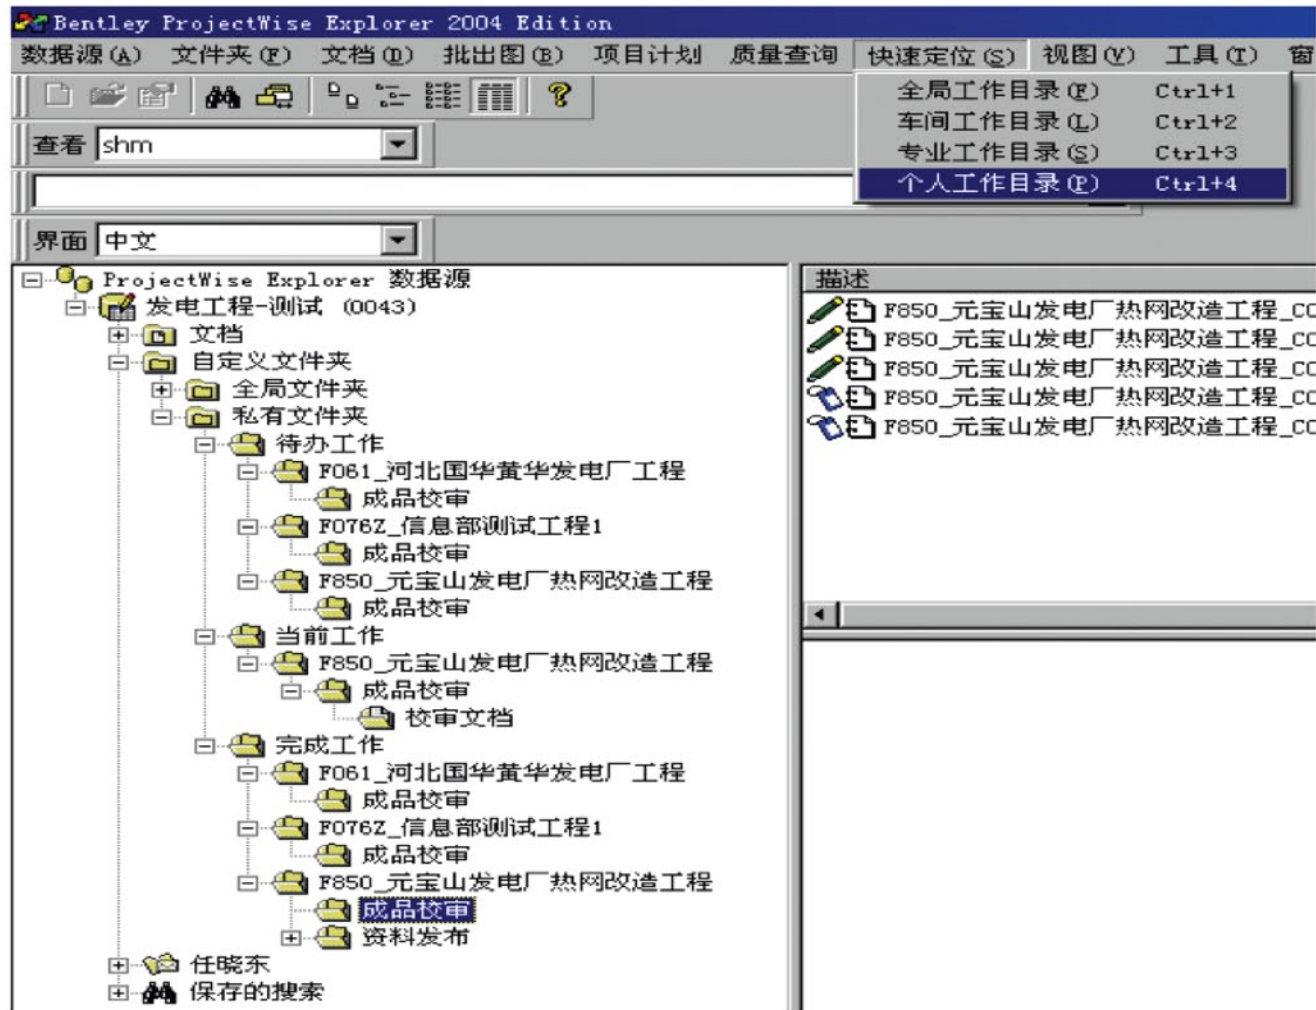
Bentley ProjectWise Explorer 2004 Edition

数据源(A) 文件夹(F) 文档(D) 批出图(B) 项目计划 质量查询 快速定位(S) 视图(V) 工具(T) 窗

全局工作目录(F) Ctrl+1
车间工作目录(L) Ctrl+2
专业工作目录(S) Ctrl+3
个人工作目录(P) Ctrl+4

查看 shm

界面 中文

ProjectWise Explorer 数据源
发电工程-测试 (0043)
文档
自定义文件夹
全局文件夹
私有文件夹
待办工作
F061_河北国华黄华发电厂工程
成品校审
F076Z_信息部测试工程1
成品校审
F850_元宝山发电厂热网改造工程
成品校审
当前工作
F850_元宝山发电厂热网改造工程
成品校审
校审文档
完成工作
F061_河北国华黄华发电厂工程
成品校审
F076Z_信息部测试工程1
成品校审
F850_元宝山发电厂热网改造工程
成品校审
资料发布
任晓东
保存的搜索

描述
F850_元宝山发电厂热网改造工程_C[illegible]
F850_元宝山发电厂热网改造工程_C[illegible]
F850_元宝山发电厂热网改造工程_C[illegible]
F850_元宝山发电厂热网改造工程_C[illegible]
F850_元宝山发电厂热网改造工程_C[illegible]